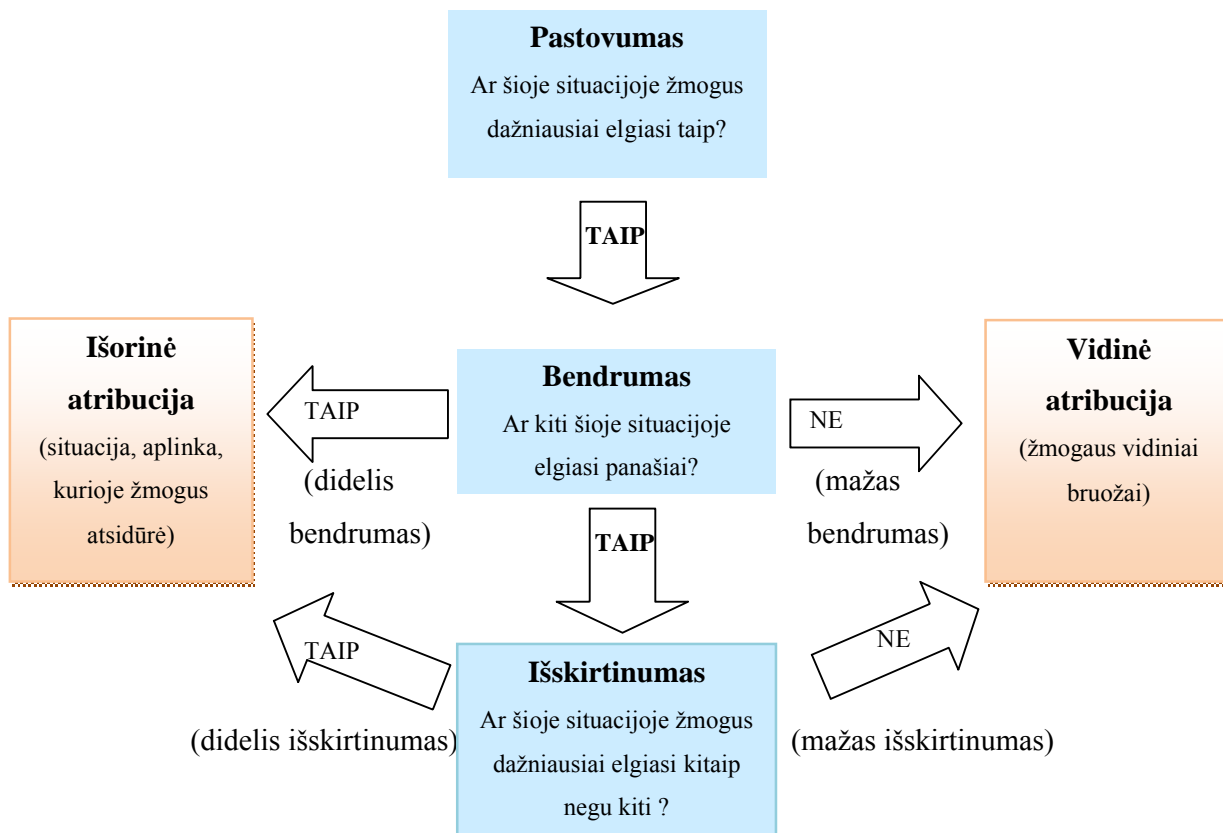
Pastovumas
Ar šioje situacijoje žmogus dažniausiai elgiasi taip?

TAIP

Išorinė atribucija
(situacija, aplinka, kurioje žmogus atsidūrė)

TAIP
(didelis bendrumas)

Bendrumas
Ar kiti šioje situacijoje elgiasi panašiai?

NE
(mažas bendrumas)

Vidinė atribucija
(žmogaus vidiniai bruožai)

TAIP

TAIP
(didelis išskirtinumas)

Išskirtinumas
Ar šioje situacijoje žmogus dažniausiai elgiasi kitaip negu kiti ?

NE
(mažas išskirtinumas)